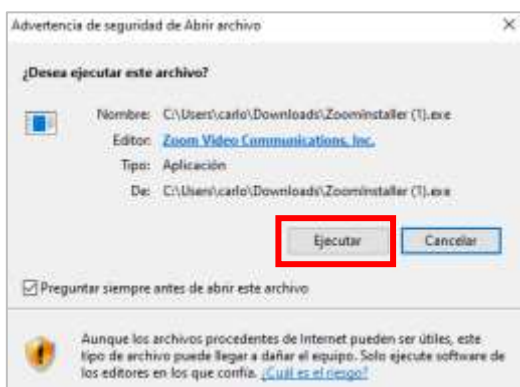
Advertencia de seguridad de Abrir archivo

¿Desea ejecutar este archivo?

Nombre: C:\Users\carlo\Downloads\ZoomInstaller (1).exe
Editor: Zoom Video Communications, Inc.
Tipo: Aplicación
De: C:\Users\carlo\Downloads\ZoomInstaller (1).exe

Ejecutar Cancelar

Preguntar siempre antes de abrir este archivo

Aunque los archivos procedentes de Internet pueden ser útiles, este tipo de archivo puede llegar a dañar el equipo. Solo ejecute software de los editores en los que confía. ¿Cuál es el riesgo?